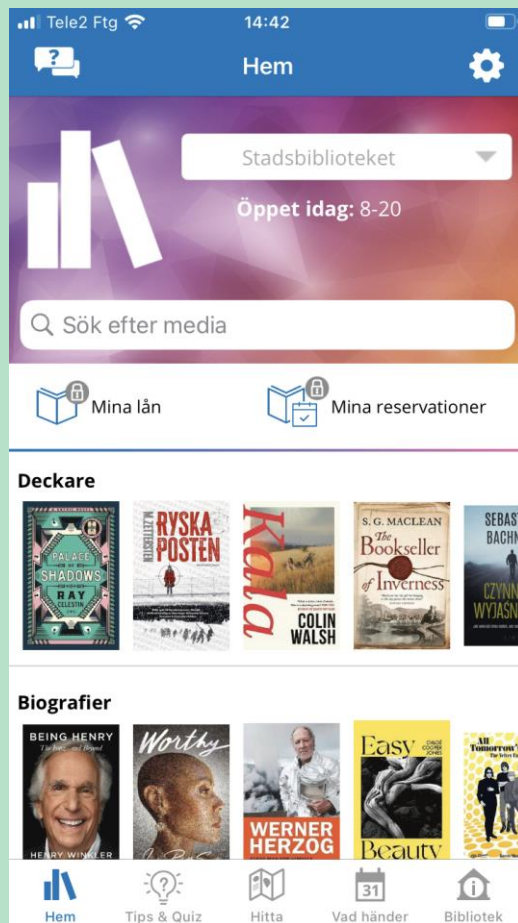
Tele2 Ftg 14:42

Hem

Stadsbiblioteket

Öppet idag: 8-20

Sök efter media

Mina lån

Mina reservationer

Deckare

PALACE OF SHADOWS RAY CELESTIN

M. ZETTERSTEDT RYSKA POSTEN

Kala COLIN WALSH

S. G. MACLEAN The Bookseller of Inverness

SEBAST BACHM CZYNN WYJAŚN

Biografier

BEING HENRY The Fonz... and Beyond HENRY WINKLER

Worthy

WERNER HERZOG

Easy Beauty CHLOÉ COOPER JONES

All Tomorrow's

Hem

Tips & Quiz

Hitta

31

Vad händer

Bibliotek